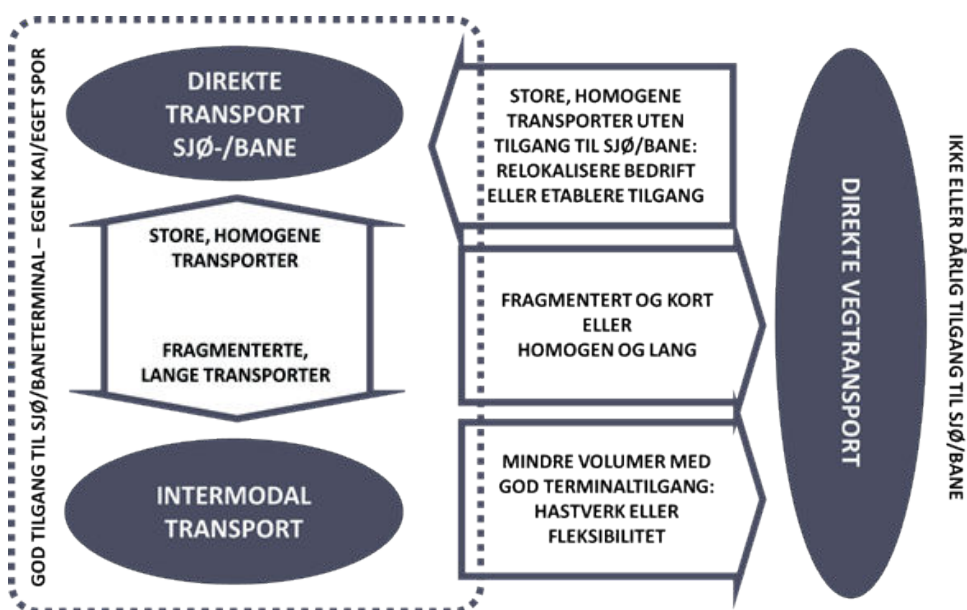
GOD TILGANG TIL SJØ/BANETERMINAL – EGEN KAI/EGET SPOR

DIREKTE TRANSPORT SJØ-/BANE

STORE, HOMOGENE TRANSPORTER

FRAGMENTERTE, LANGE TRANSPORTER

INTERMODAL TRANSPORT

STORE, HOMOGENE TRANSPORTER UTEN TILGANG TIL SJØ/BANE: RELOKALISERE BEDRIFT ELLER ETABLERE TILGANG

FRAGMENTERT OG KORT ELLER HOMOGEN OG LANG

MINDRE VOLUMER MED GOD TERMINALTILGANG: HASTVERK ELLER FLEKSIBILITET

DIREKTE VEGTRANSPORT

IKKE ELLER DÅRLIG TILGANG TIL SJØ/BANE